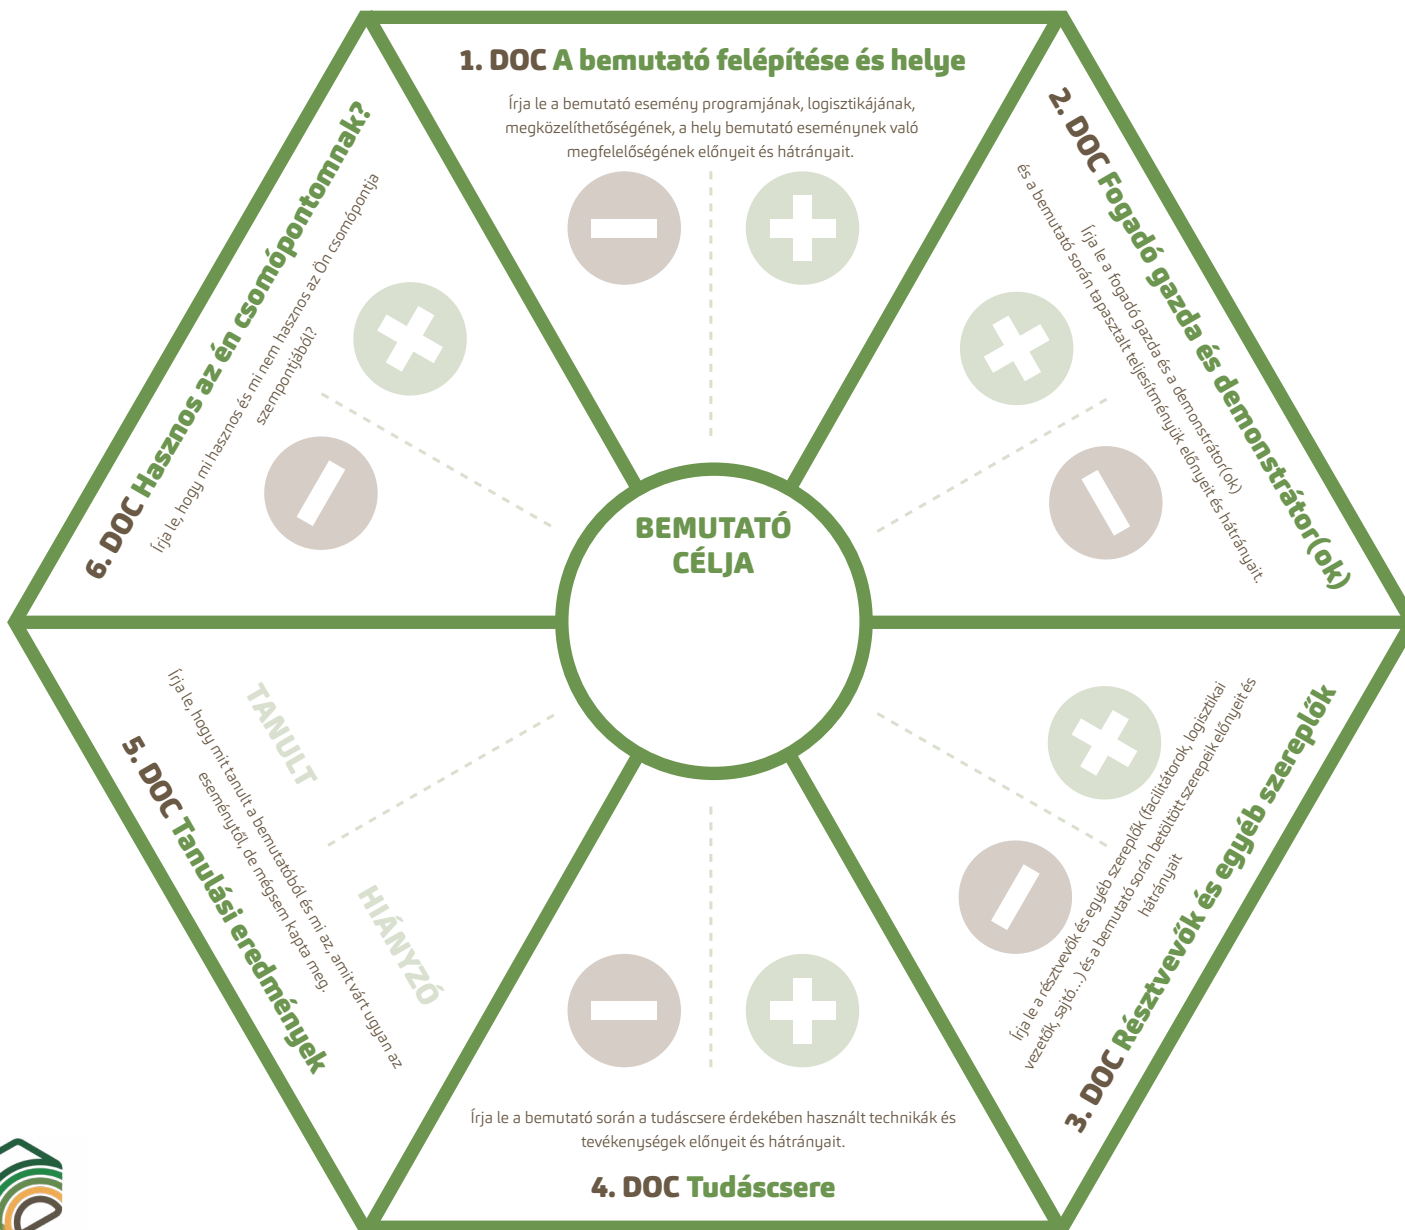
1. DOC A bemutató felépítése és helye

Írja le a bemutató esemény programjának, logisztikájának, megközelíthetőségének, a hely bemutató eseménynek való megfelelőségének előnyeit és hátrányait.

2. DOC Fogadó gazda és demonstrátor(ok)

Írja le a fogadó gazda és a demonstrátor(ok) és a bemutató során tapasztalt teljesítményük előnyeit és hátrányait.

3. DOC Résztvevők és egyéb szereplők

Írja le a résztvevők és egyéb szereplők (facilitátorok, logisztikai vezetők, sajtó,...) és a bemutató során betöltött szerepeik előnyeit és hátrányait

4. DOC Tudáscsere

Írja le a bemutató során a tudáscsere érdekében használt technikák és tevékenységek előnyeit és hátrányait.

5. DOC Tanulási eredmények

Írja le, hogy mit tanult a bemutatóból és mi az, amit várt ugyan az eseménytől, de mégsem kapta meg.

TANULT

HIÁNYZÓ

6. DOC Hasznos az én csomópontomnak?

Írja le, hogy mi hasznos és mi nem hasznos az Ön csomópontja szempontjából?

BEMUTATÓ CÉLJA